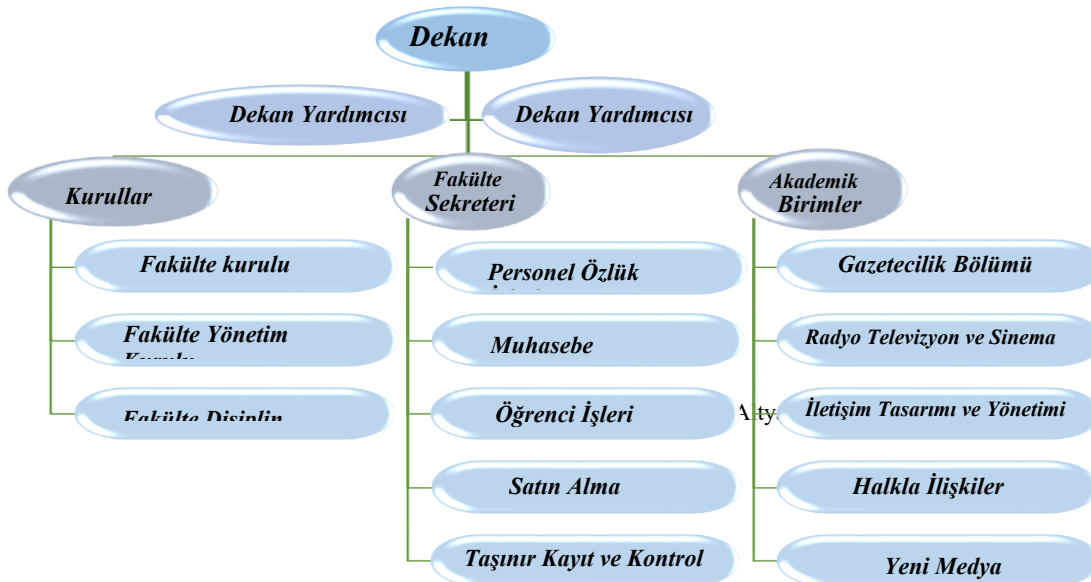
Dekan

Dekan Yardımcısı

Dekan Yardımcısı

Kurullar

Fakülte Sekreteri

Akademik Birimler

Fakülte kurulu

Fakülte Yönetim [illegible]

Fakülte Disiplin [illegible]

Personel Özlük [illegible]

Muhasebe

Öğrenci İşleri

Satın Alma

Taşınır Kayıt ve Kontrol

Gazetecilik Bölümü

Radyo Televizyon ve Sinema

Alty

İletişim Tasarımı ve Yönetimi

Halkla İlişkiler

Yeni Medya